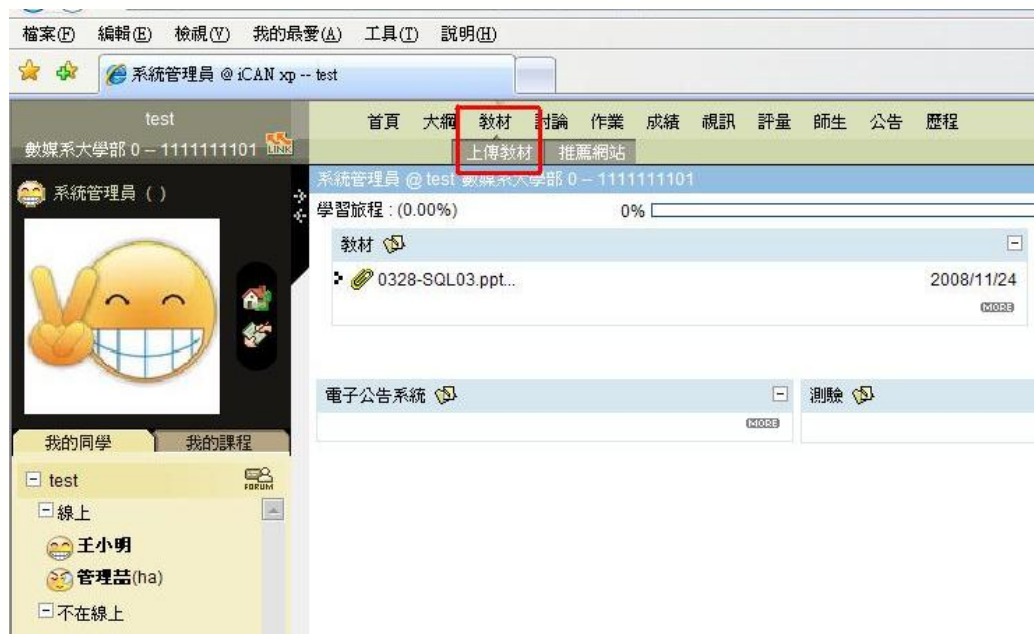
檔案(F) 編輯(E) 檢視(V) 我的最愛(A) 工具(T) 說明(H)

系統管理員 @ iCAN xp -- test

test
數媒系大學部 0 -- 1111111101 LINK

系統管理員 ( )

首頁 大綱 教材 討論 作業 成績 視訊 評量 師生 公告 歷程
上傳教材 推薦網站

系統管理員 @ test 數媒系大學部 0 -- 1111111101
學習旅程 : (0.00%) 0%

教材
0328-SQL03.ppt... 2008/11/24
MORE

電子公告系統
MORE
測驗

我的同學 我的課程
test
FORUM
線上
王小明
管理喆(ha)
不在線上